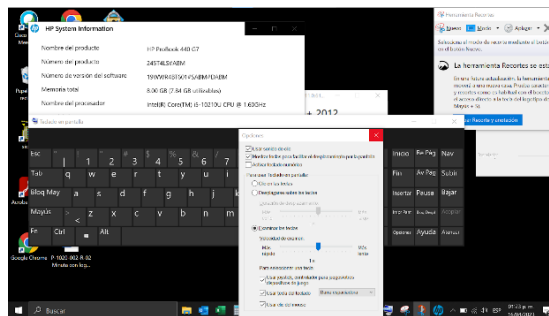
HP System Information

Nombre del producto
HP ProBook 440 G7

Número del producto
2A574LS#ABM

Número de versión del software
1998W6S5Z#ABM#DABM

Memoria total
8.00 GB (7.84 GB utilizable)

Nombre del procesador
Intel(R) Core(TM) i5-10210U CPU @ 1.60GHz

Herramienta Recortes

Nuevo
Modo
Retrasar
Cancelar
Opciones

La herramienta Recortes se está

Teclado en pantalla

Opciones

Usar sonido de clic
Mostrar teclas para facilitar el desplazamiento por la pantalla
Activar teclado numérico

Para usar Teclado en pantalla
Clic en las teclas
Desplazarse sobre las teclas
Examinar las teclas

Velocidad de examen
Más lento
Más rápido

Usar predicción de texto
Usar espacio después de palabra

Esc
`
1
2
3
4
5
6
7
8
9
0
-
=
Tab
q
w
e
r
t
y
u
i
o
p
[
]
Bloq Mayús
a
s
d
f
g
h
j
k
l
;
'
Mayús
z
x
c
v
b
n
m
,
.
/
Fn
Ctrl
Alt
Inicio
Re Pág
Nav
Fin
Av Pág
Subir
Insertar
Pausa
Bajar
Supr
ImpPnt
Bloq Despl
Opciones
Ayuda
Atenuar

+ 2012

Google Chrome
P 1020 002 R 02
Minuta con logo

Buscar
ESP